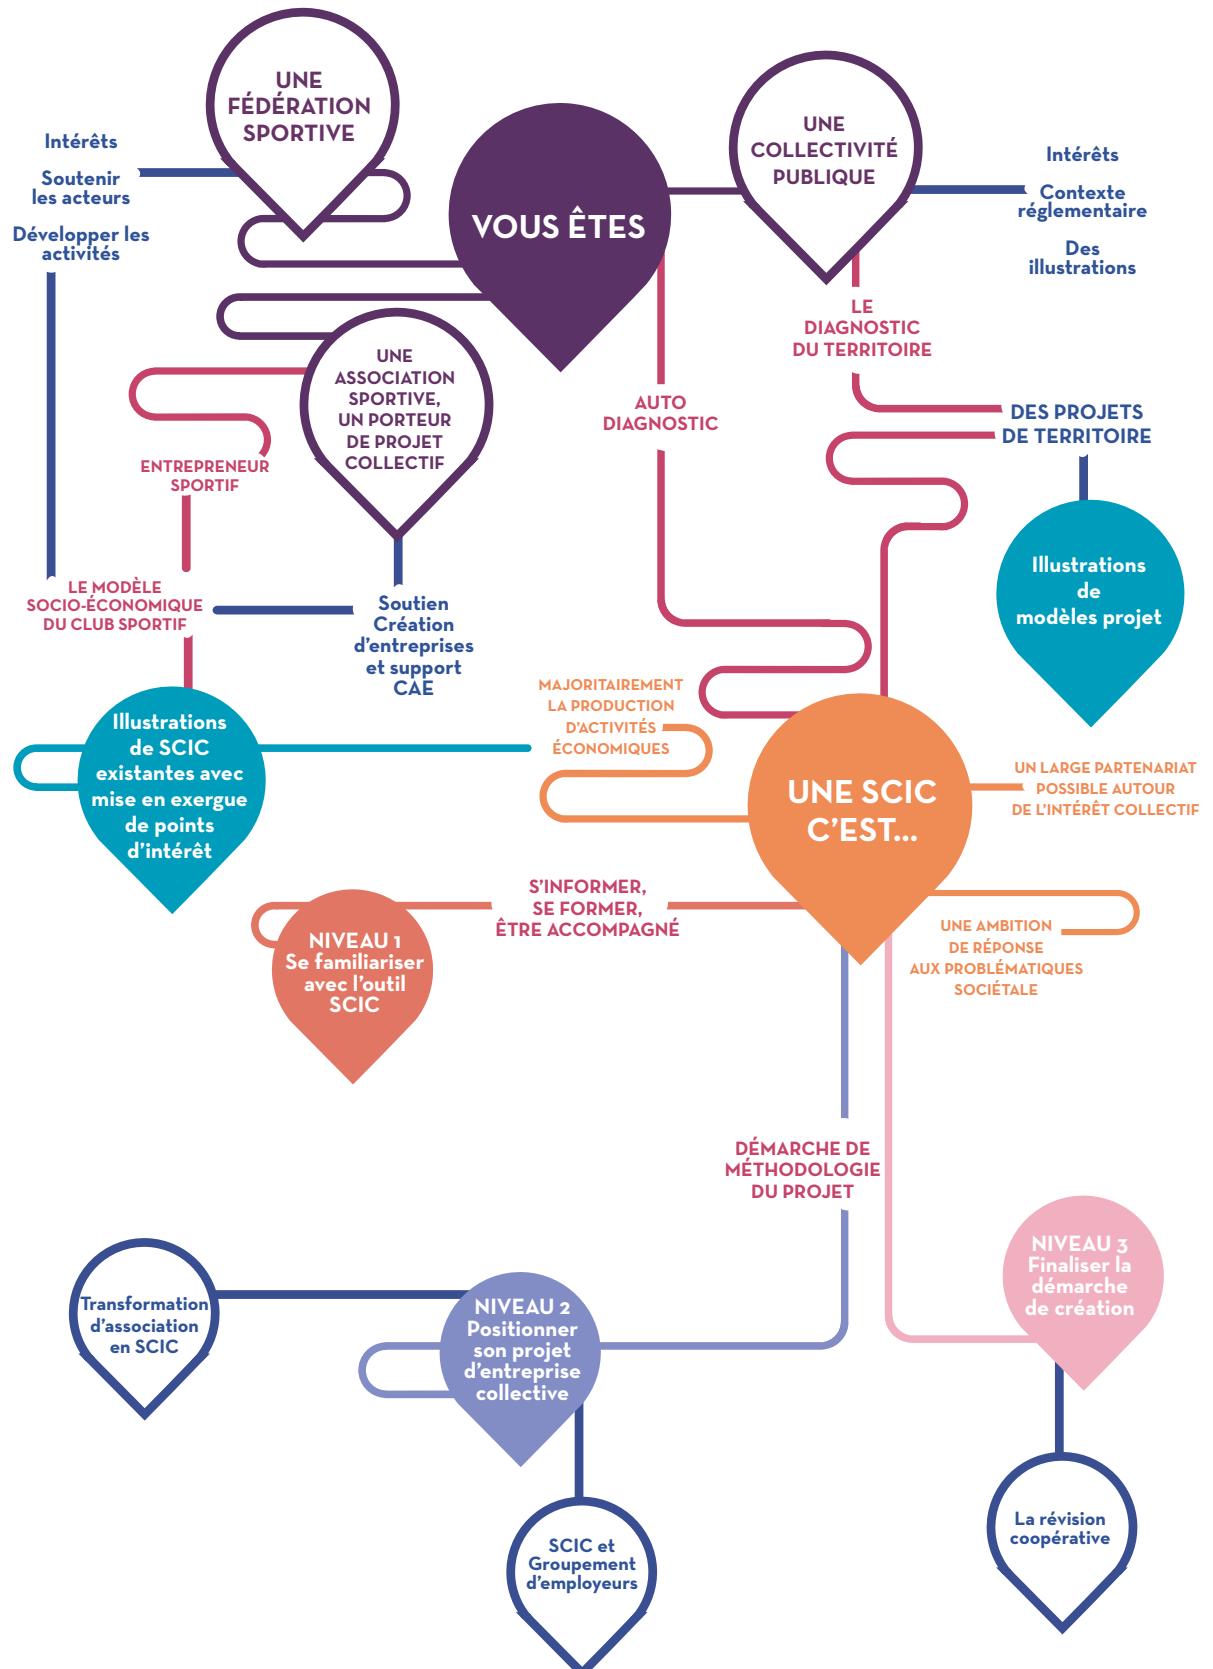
UNE FÉDÉRATION SPORTIVE

Intérêts

Soutenir les acteurs

Développer les activités

VOUS ÊTES

UNE COLLECTIVITÉ PUBLIQUE

Intérêts

Contexte réglementaire

Des illustrations

LE DIAGNOSTIC DU TERRITOIRE

UNE ASSOCIATION SPORTIVE, UN PORTEUR DE PROJET COLLECTIF

AUTO DIAGNOSTIC

DES PROJETS DE TERRITOIRE

ENTREPRENEUR SPORTIF

Illustrations de modèles projet

LE MODÈLE SOCIO-ÉCONOMIQUE DU CLUB SPORTIF

Soutien Création d'entreprises et support CAE

MAJORITAIREMENT LA PRODUCTION D'ACTIVITÉS ÉCONOMIQUES

Illustrations de SCIC existantes avec mise en exergue de points d'intérêt

UNE SCIC C'EST...

UN LARGE PARTENARIAT POSSIBLE AUTOUR DE L'INTÉRÊT COLLECTIF

S'INFORMER, SE FORMER, ÊTRE ACCOMPAGNÉ

NIVEAU 1 Se familiariser avec l'outil SCIC

UNE AMBITION DE RÉPONSE AUX PROBLÉMATIQUES SOCIÉTALE

DÉMARCHE DE MÉTHODOLOGIE DU PROJET

NIVEAU 3 Finaliser la démarche de création

Transformation d'association en SCIC

NIVEAU 2 Positionner son projet d'entreprise collective

SCIC et Groupement d'employeurs

La révision coopérative